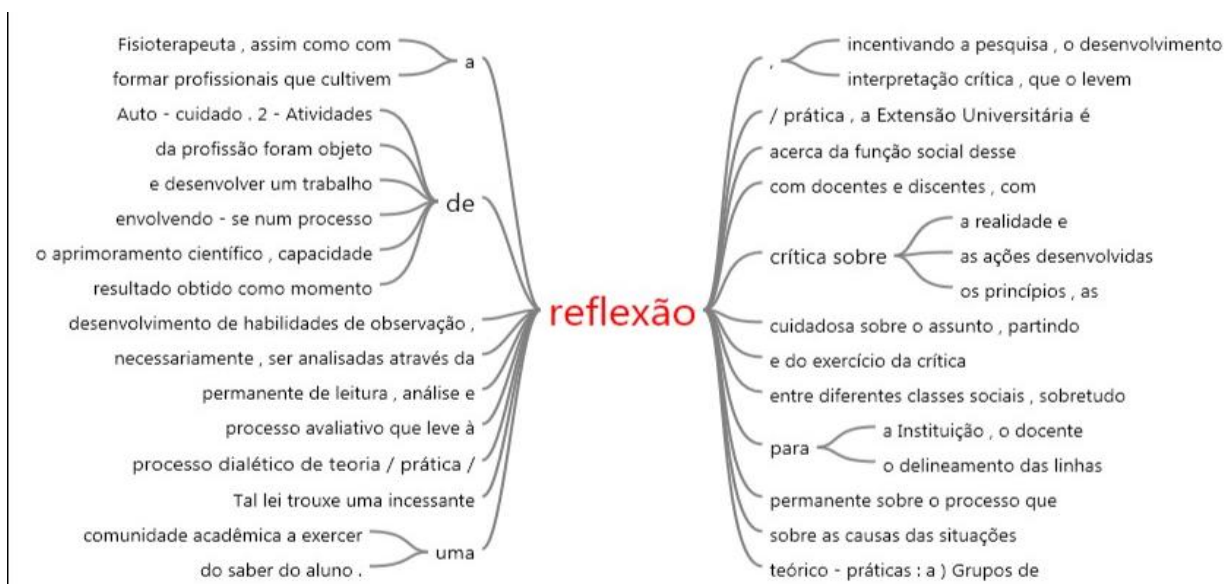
Fisioterapeuta , assim como com
formar profissionais que cultivem
a
Auto - cuidado . 2 - Atividades
da profissão foram objeto
e desenvolver um trabalho
envolvendo - se num processo
o aprimoramento científico , capacidade
resultado obtido como momento
de
desenvolvimento de habilidades de observação ,
necessariamente , ser analisadas através da
permanente de leitura , análise e
processo avaliativo que leve à
processo dialético de teoria / prática /
Tal lei trouxe uma incessante
comunidade acadêmica a exercer
do saber do aluno .
uma

reflexão

,
incentivando a pesquisa , o desenvolvimento
interpretação crítica , que o levem
/ prática , a Extensão Universitária é
acerca da função social desse
com docentes e discentes , com
crítica sobre
a realidade e
as ações desenvolvidas
os princípios , as
cuidadosa sobre o assunto , partindo
e do exercício da crítica
entre diferentes classes sociais , sobretudo
para
a Instituição , o docente
o delineamento das linhas
permanente sobre o processo que
sobre as causas das situações
teórico - práticas : a ) Grupos de